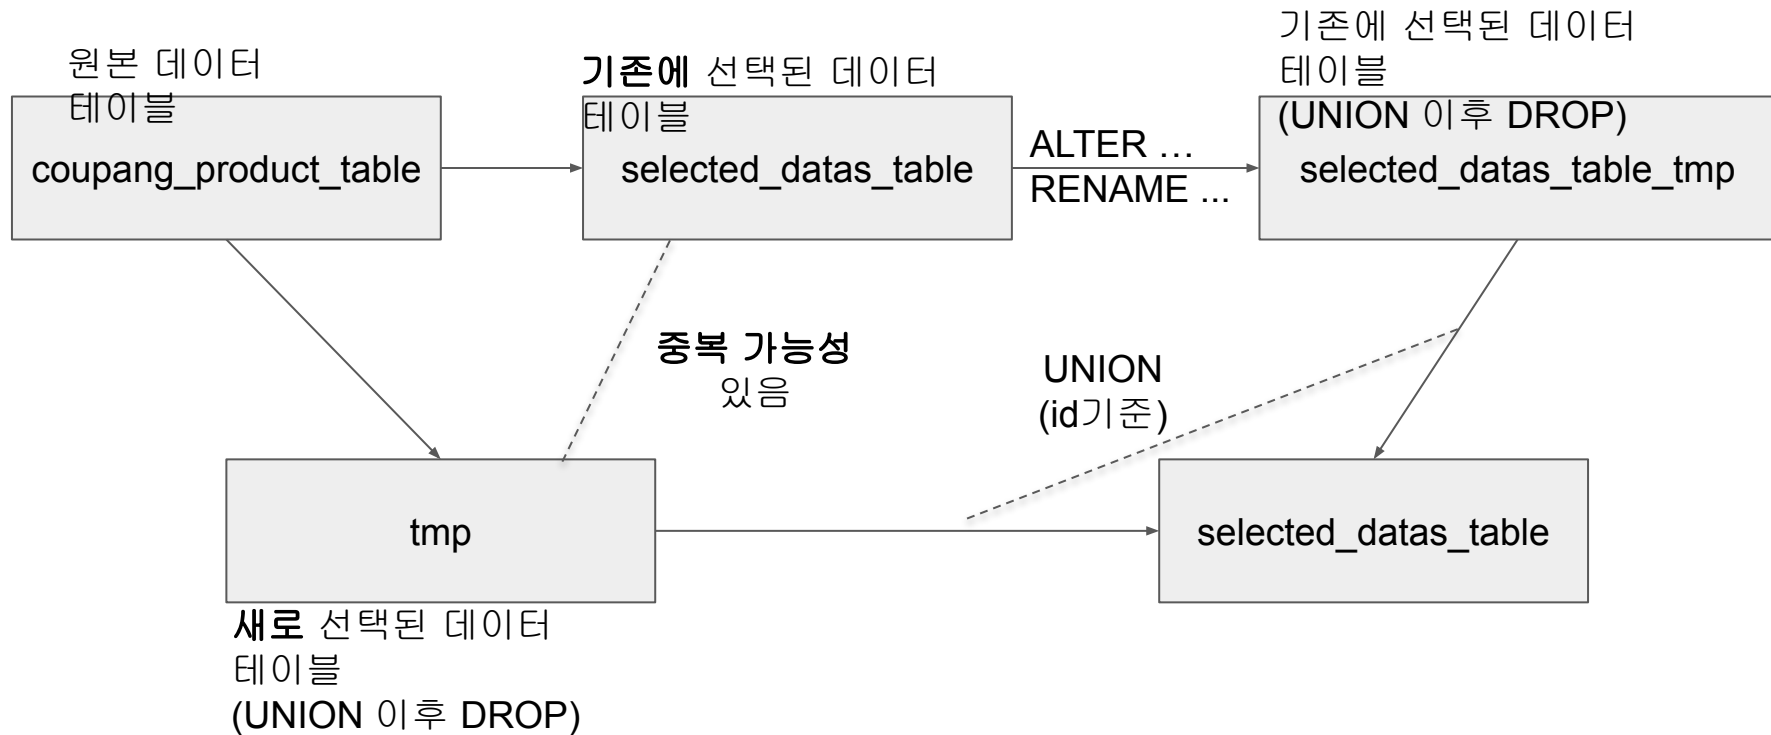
원본 데이터 테이블
coupang_product_table

기존에 선택된 데이터 테이블
selected_datas_table

ALTER …
RENAME ...

기존에 선택된 데이터 테이블
(UNION 이후 DROP)
selected_datas_table_tmp

중복 가능성 있음

UNION
(id기준)

tmp

selected_datas_table

새로 선택된 데이터 테이블
(UNION 이후 DROP)